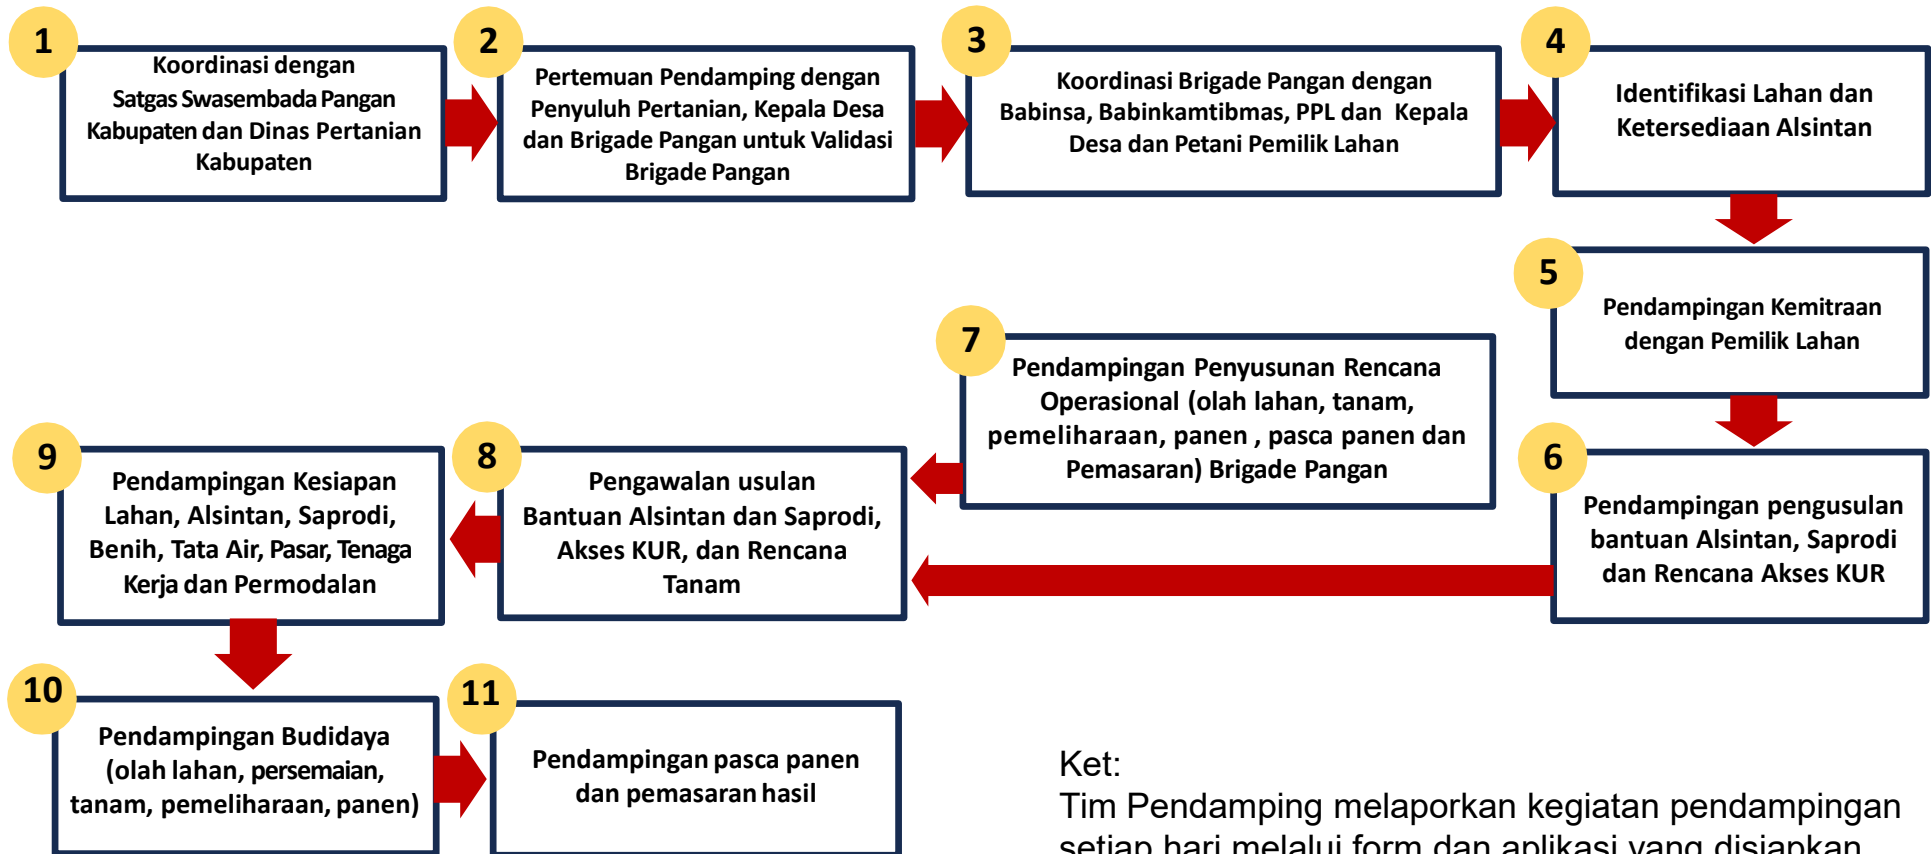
1
Koordinasi dengan Satgas Swasembada Pangan Kabupaten dan Dinas Pertanian Kabupaten

2
Pertemuan Pendamping dengan Penyuluh Pertanian, Kepala Desa dan Brigade Pangan untuk Validasi Brigade Pangan

3
Koordinasi Brigade Pangan dengan Babinsa, Babinkamtibmas, PPL dan Kepala Desa dan Petani Pemilik Lahan

4
Identifikasi Lahan dan Ketersediaan Alsintan

5
Pendampingan Kemitraan dengan Pemilik Lahan

6
Pendampingan pengusulan bantuan Alsintan, Saprodi dan Rencana Akses KUR

7
Pendampingan Penyusunan Rencana Operasional (olah lahan, tanam, pemeliharaan, panen , pasca panen dan Pemasaran) Brigade Pangan

8
Pengawalan usulan Bantuan Alsintan dan Saprodi, Akses KUR, dan Rencana Tanam

9
Pendampingan Kesiapan Lahan, Alsintan, Saprodi, Benih, Tata Air, Pasar, Tenaga Kerja dan Permodalan

10
Pendampingan Budidaya (olah lahan, persemaian, tanam, pemeliharaan, panen)

11
Pendampingan pasca panen dan pemasaran hasil

Ket:
Tim Pendamping melaporkan kegiatan pendampingan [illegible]